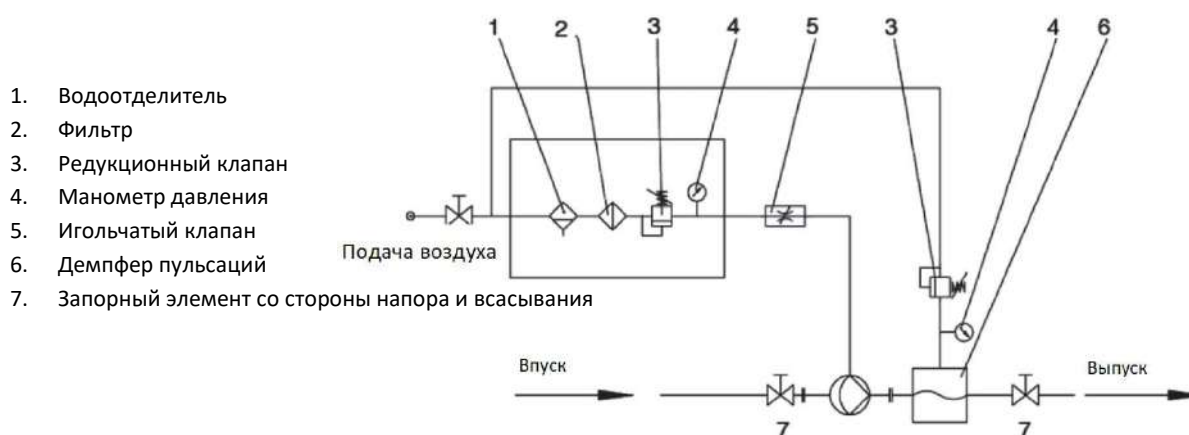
1. Водоотделитель
2. Фильтр
3. Редукционный клапан
4. Манометр давления
5. Игольчатый клапан
6. Демпфер пульсаций
7. Запорный элемент со стороны напора и всасывания

1 2 3 4 5 3 4 6

Подача воздуха

Впуск

Выпуск

7 7